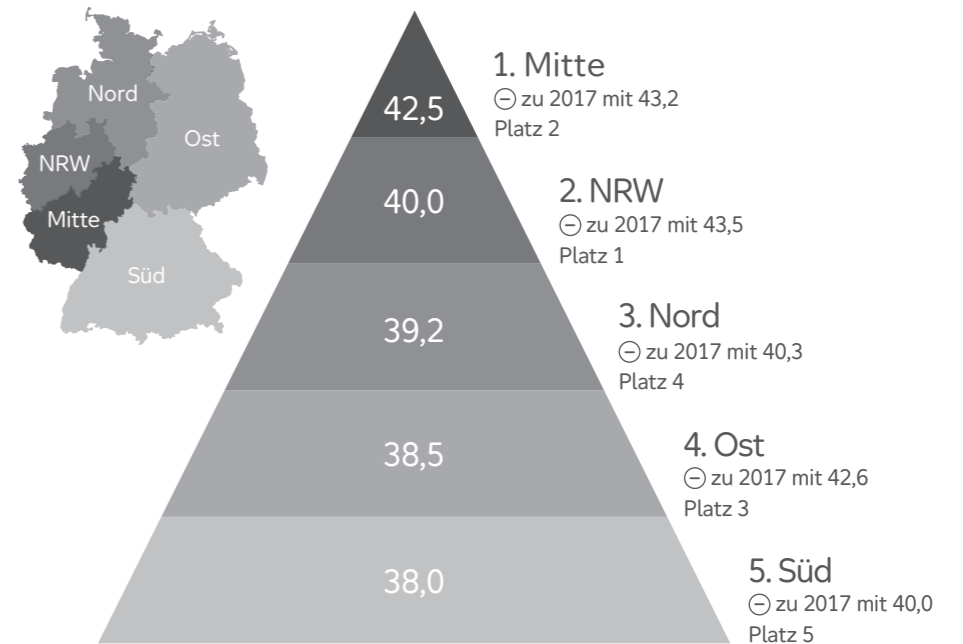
Nord
Ost
NRW
Mitte
Süd

42,5
1. Mitte
⊖ zu 2017 mit 43,2
Platz 2

40,0
2. NRW
⊖ zu 2017 mit 43,5
Platz 1

39,2
3. Nord
⊖ zu 2017 mit 40,3
Platz 4

38,5
4. Ost
⊖ zu 2017 mit 42,6
Platz 3

38,0
5. Süd
⊖ zu 2017 mit 40,0
Platz 5